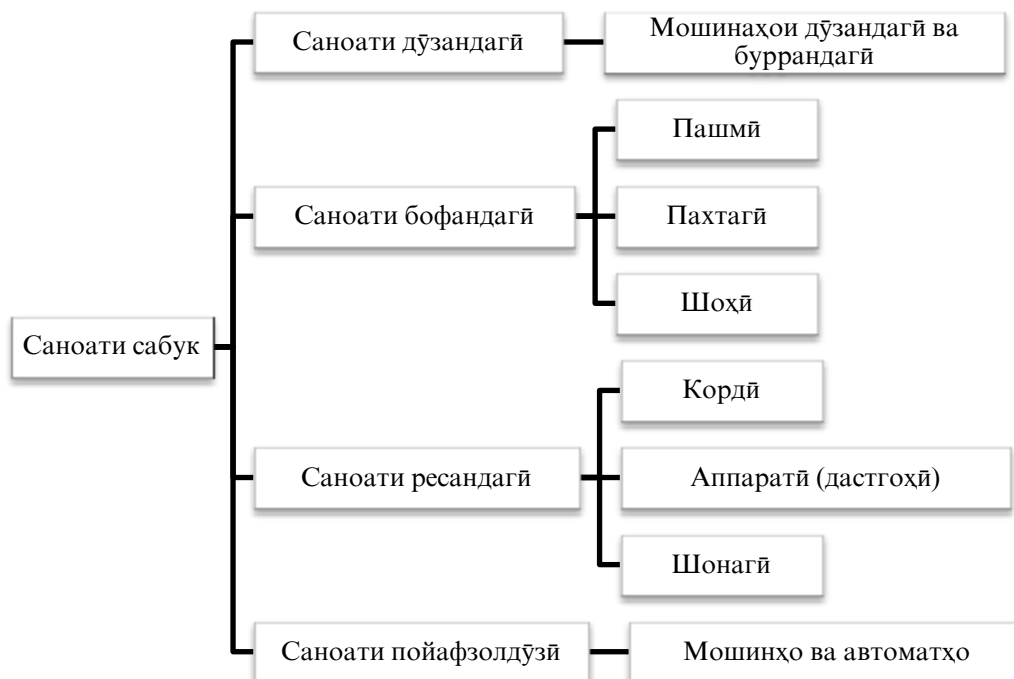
Саноати сабук

Саноати дӯзандагӣ

Мошинаҳои дӯзандагӣ ва буррандагӣ

Саноати бофандагӣ

Пашмӣ

Пахтагӣ

Шоҳӣ

Саноати ресандагӣ

Кордӣ

Аппаратӣ (дастгоҳӣ)

Шонагӣ

Саноати пойафзолдӯзӣ

Мошинҳо ва автоматҳо